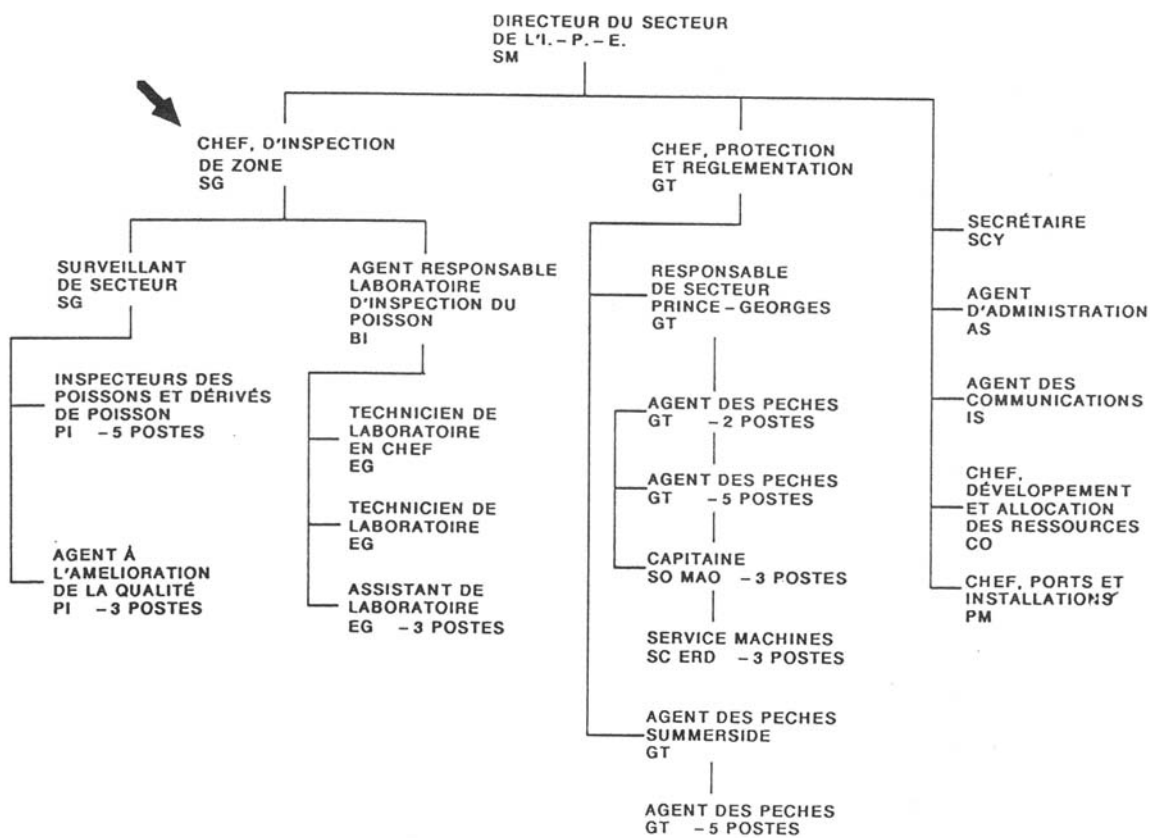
DIRECTEUR DU SECTEUR
DE L'I. – P. – E.
SM

CHEF, D'INSPECTION
DE ZONE
SG

CHEF, PROTECTION
ET REGLEMENTATION
GT

SURVEILLANT
DE SECTEUR
SG

INSPECTEURS DES
POISSONS ET DÉRIVÉS
DE POISSON
PI – 5 POSTES

AGENT À
L'AMELIORATION
DE LA QUALITÉ
PI – 3 POSTES

AGENT RESPONSABLE
LABORATOIRE
D'INSPECTION DU
POISSON
BI

TECHNICIEN DE
LABORATOIRE
EN CHEF
EG

TECHNICIEN DE
LABORATOIRE
EG

ASSISTANT DE
LABORATOIRE
EG – 3 POSTES

RESPONSABLE
DE SECTEUR
PRINCE – GEORGES
GT

AGENT DES PECHES
GT – 2 POSTES

AGENT DES PECHES
GT – 5 POSTES

CAPITAINE
SO MAO – 3 POSTES

SERVICE MACHINES
SC ERD – 3 POSTES

AGENT DES PECHES
SUMMERSIDE
GT

AGENT DES PECHES
GT – 5 POSTES

SECRÉTAIRE
SCY

AGENT
D'ADMINISTRATION
AS

AGENT DES
COMMUNICATIONS
IS

CHEF,
DÉVELOPPEMENT
ET ALLOCATION
DES RESSOURCES
CO

CHEF, PORTS ET
INSTALLATIONS
PM